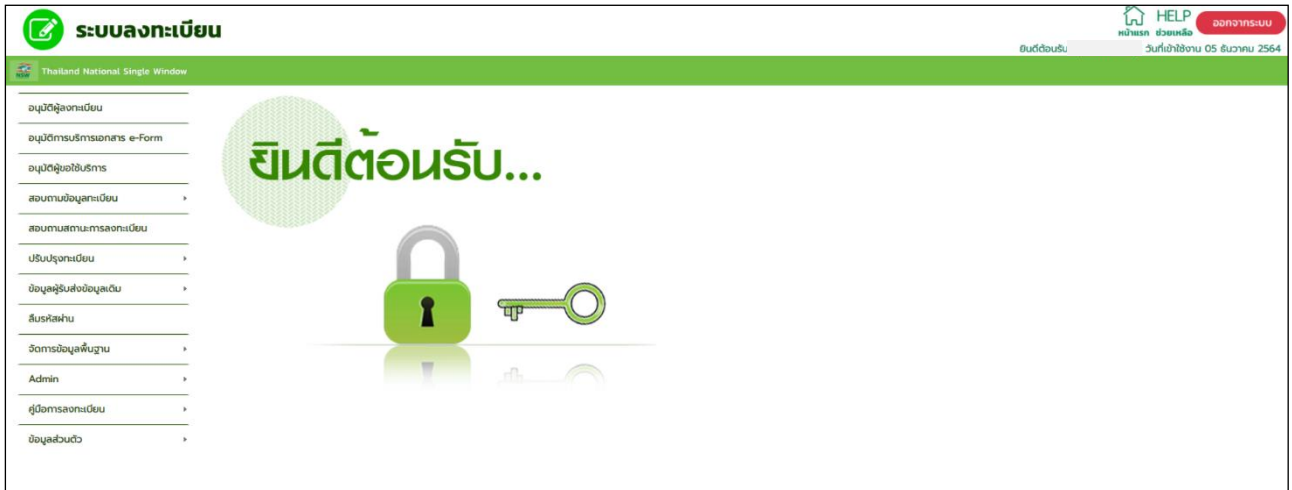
ระบบลงทะเบียน

หน้าแรก

HELP
ช่วยเหลือ

ออกจากระบบ

ยินดีต้อนรับ

วันที่เข้าใช้งาน 05 ธันวาคม 2564

NSW

Thailand National Single Window

อนุมัติผู้ลงทะเบียน

อนุมัติการบริการเอกสาร e-Form

อนุมัติผู้ขอใช้บริการ

สอบถามข้อมูลทะเบียน

สอบถามสถานะการลงทะเบียน

ปรับปรุงทะเบียน

ข้อมูลผู้รับส่งข้อมูลเดิม

ลืมรหัสผ่าน

จัดการข้อมูลพื้นฐาน

Admin

คู่มือการลงทะเบียน

ข้อมูลส่วนตัว

ยินดีต้อนรับ...